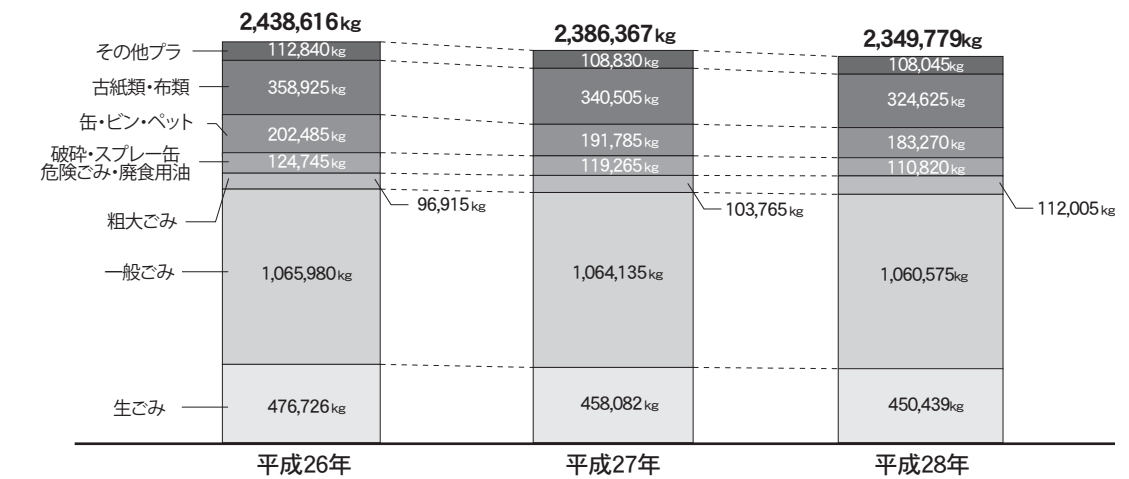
2,438,616kg
2,386,367kg
2,349,779kg

その他プラ
古紙類・布類
缶・ビン・ペット
破砕・スプレー缶
危険ごみ・廃食用油
粗大ごみ
一般ごみ
生ごみ

112,840kg
358,925kg
202,485kg
124,745kg
96,915kg
1,065,980kg
476,726kg

108,830kg
340,505kg
191,785kg
119,265kg
103,765kg
1,064,135kg
458,082kg

108,045kg
324,625kg
183,270kg
110,820kg
112,005kg
1,060,575kg
450,439kg

平成26年
平成27年
平成28年